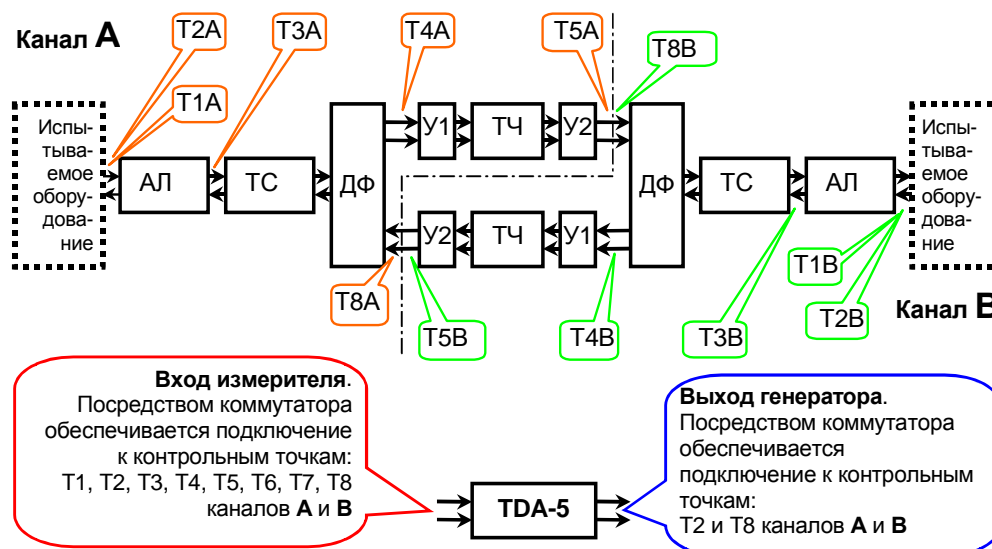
Канал A

T2A T3A T4A T5A T8B T1A

Испы-тыва-емое обору-дова-ние

АЛ ТС ДФ У1 ТЧ У2 ДФ ТС АЛ

Испы-тыва-емое обору-дова-ние

У2 ТЧ У1

T8A T5B T4B T3B T1B T2B

Канал B

**Вход измерителя**. Посредством коммутатора обеспечивается подключение к контрольным точкам: T1, T2, T3, T4, T5, T6, T7, T8 каналов **A** и **B**

TDA-5

**Выход генератора**. Посредством коммутатора обеспечивается подключение к контрольным точкам: T2 и T8 каналов **A** и **B**